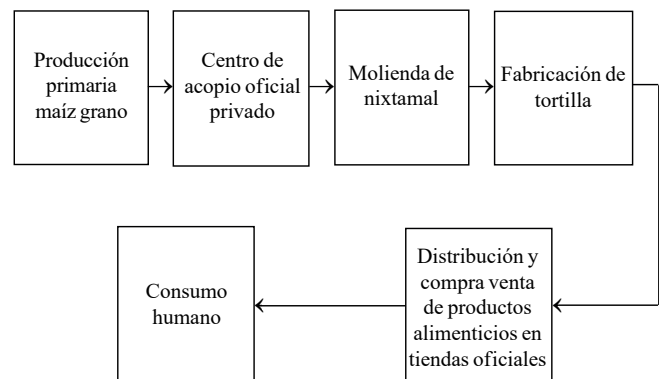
Producción primaria maíz grano

Centro de acopio oficial privado

Molienda de nixtamal

Fabricación de tortilla

Distribución y compra venta de productos alimenticios en tiendas oficiales

Consumo humano